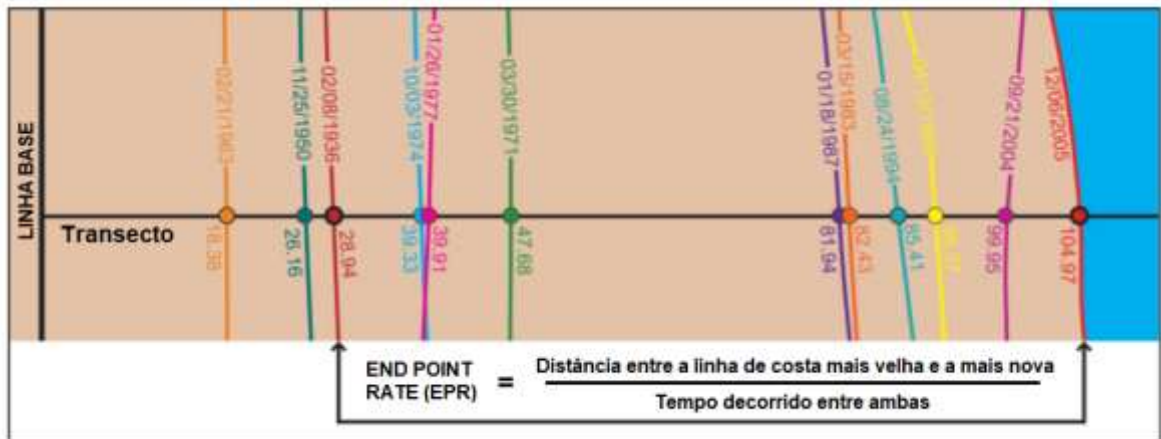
LINHA BASE

Transecto

02/21/1963
18.98

11/25/1950
26.16

02/08/1936
28.94

10/03/1974
39.33

01/26/1977
39.91

03/30/1971
47.68

01/18/1967
81.94

03/15/1903
82.43

08/24/1994
85.41

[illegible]
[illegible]

09/21/2004
99.95

12/06/2005
104.97

END POINT RATE (EPR) = $\frac{\text{Distância entre a linha de costa mais velha e a mais nova}}{\text{Tempo decorrido entre ambas}}$